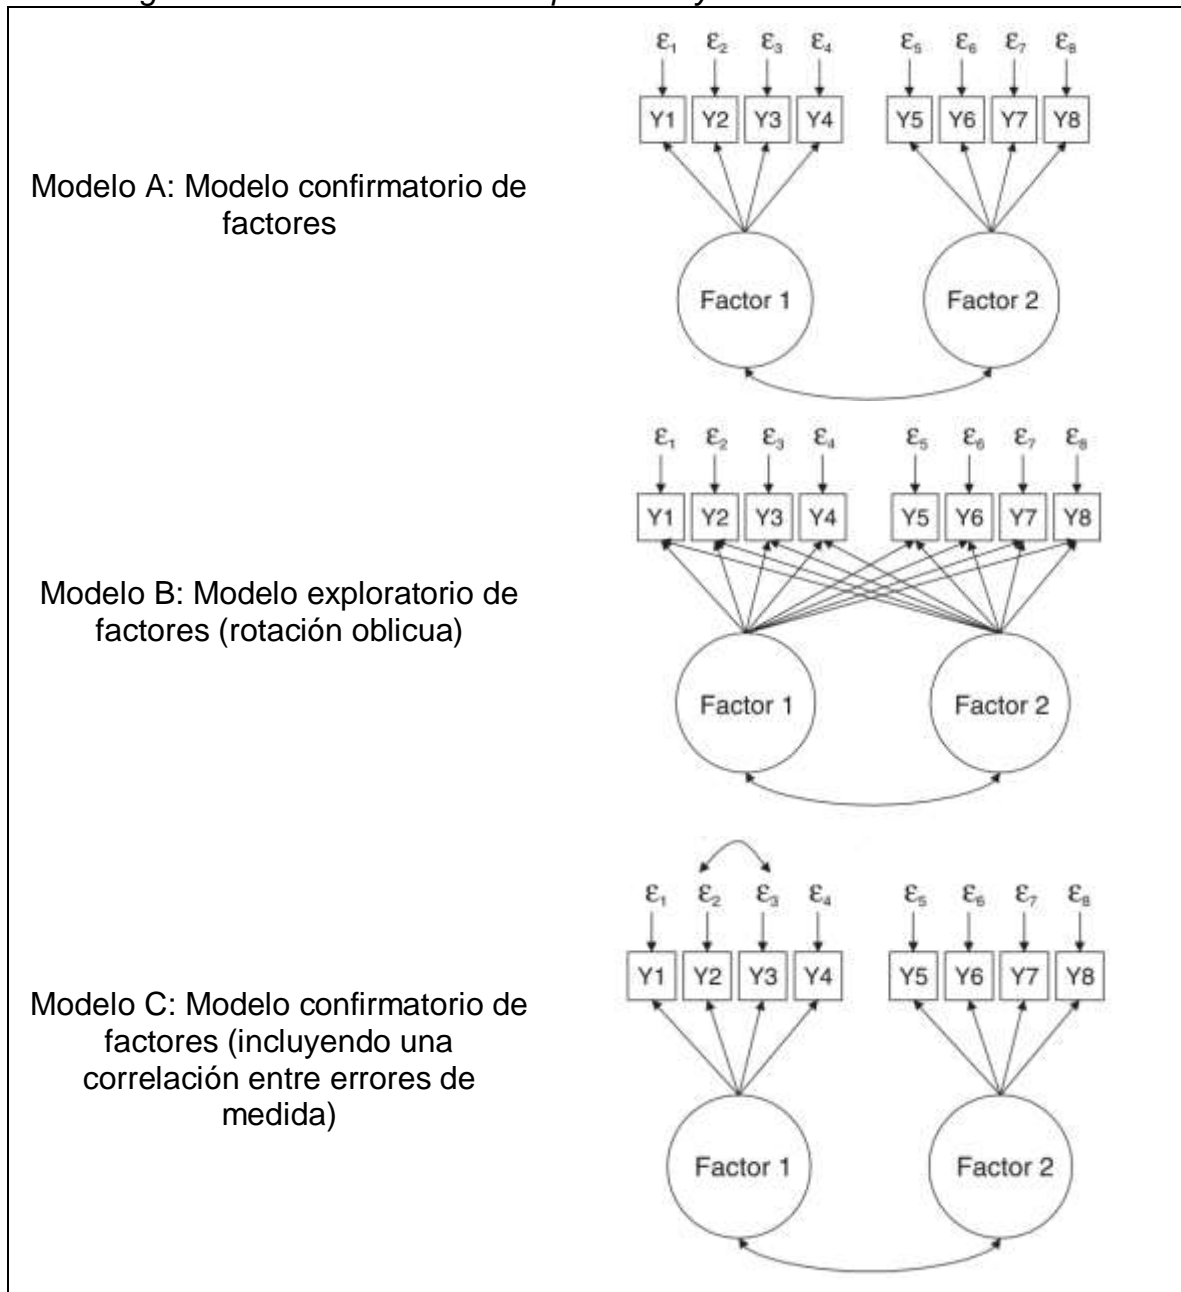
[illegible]

Modelo A: Modelo confirmatorio de factores

$\varepsilon_1$ $\varepsilon_2$ $\varepsilon_3$ $\varepsilon_4$ $\varepsilon_5$ $\varepsilon_6$ $\varepsilon_7$ $\varepsilon_8$

Y1 Y2 Y3 Y4 Y5 Y6 Y7 Y8

Factor 1 Factor 2

Modelo B: Modelo exploratorio de factores (rotación oblicua)

$\varepsilon_1$ $\varepsilon_2$ $\varepsilon_3$ $\varepsilon_4$ $\varepsilon_5$ $\varepsilon_6$ $\varepsilon_7$ $\varepsilon_8$

Y1 Y2 Y3 Y4 Y5 Y6 Y7 Y8

Factor 1 Factor 2

Modelo C: Modelo confirmatorio de factores (incluyendo una correlación entre errores de medida)

$\varepsilon_1$ $\varepsilon_2$ $\varepsilon_3$ $\varepsilon_4$ $\varepsilon_5$ $\varepsilon_6$ $\varepsilon_7$ $\varepsilon_8$

Y1 Y2 Y3 Y4 Y5 Y6 Y7 Y8

Factor 1 Factor 2